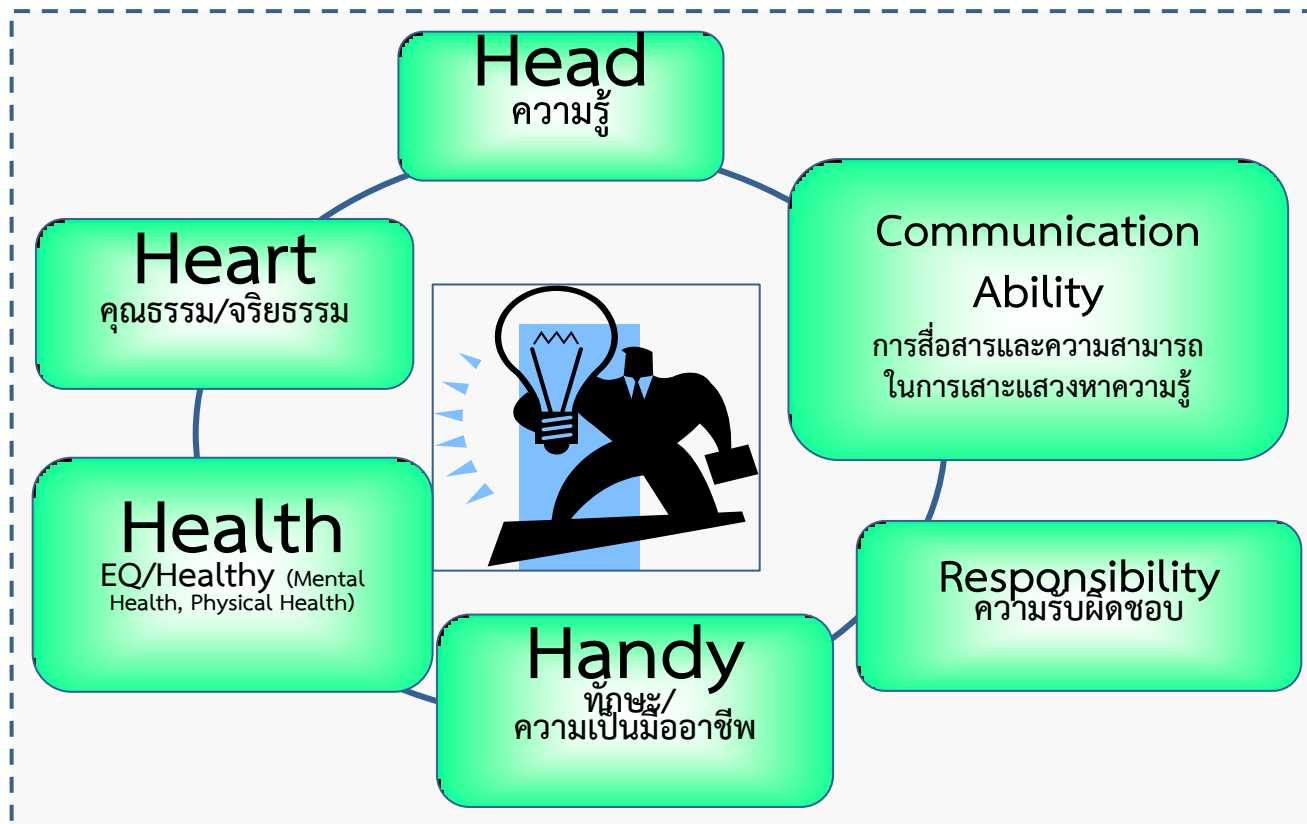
Head
ความรู้

Communication Ability
การสื่อสารและความสามารถในการเสาะแสวงหาความรู้

Heart
คุณธรรม/จริยธรรม

Health
EQ/Healthy (Mental Health, Physical Health)

Responsibility
ความรับผิดชอบ

Handy
ทักษะ/ความเป็นมืออาชีพ